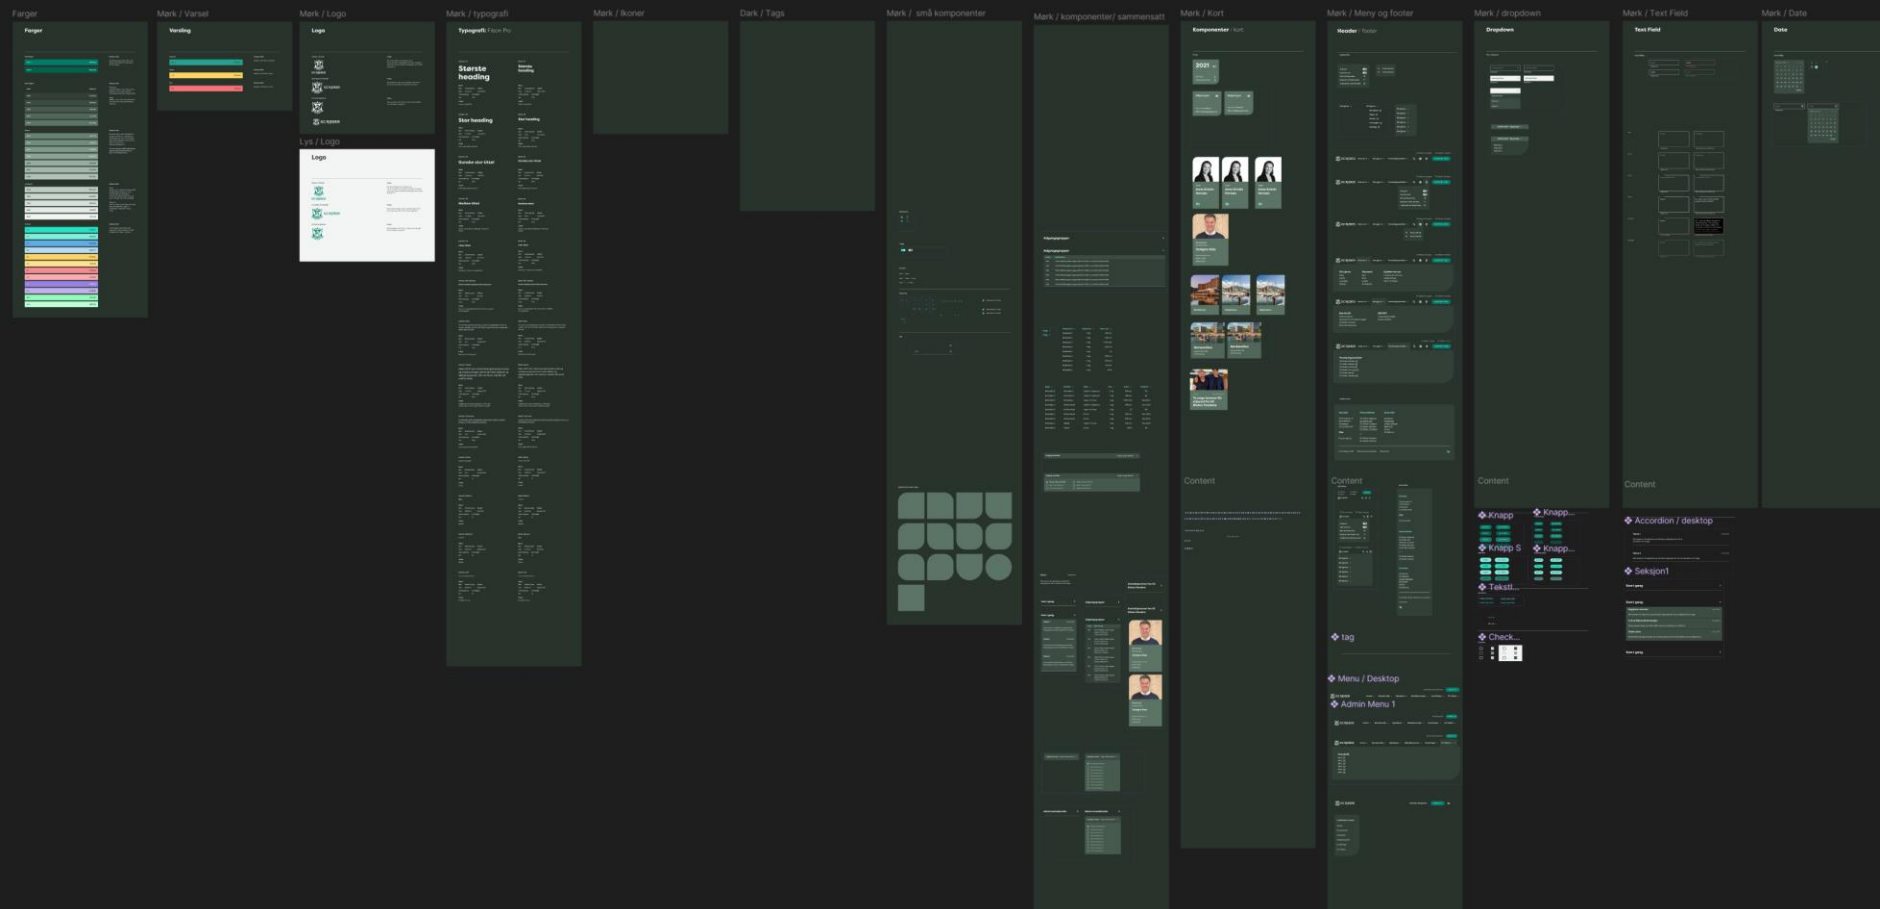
Farger
Mørk / Varsel
Mørk / Logo
Mørk / typografi
Mørk / Ikoner
Dark / Tags
Mørk / små komponenter
Mørk / komponenter/ sammensatt
Mørk / Kort
Mørk / Meny og footer
Mørk / dropdown
Mørk / Text Field
Mørk / Date

Farger
Varsling
Logo
Lys / Logo
Logo
Typografi Fixm Pro
Største heading
Stor heading
Komponenter / kort
Header / footer
Dropdown
Text Field
Date

Content
Content
Content
Content

Knapp
Knapp...
Knapp S
Knapp...
Tekstl...
Check...
Accordion / desktop
Seksjon1
tag
Menu / Desktop
Admin Menu 1